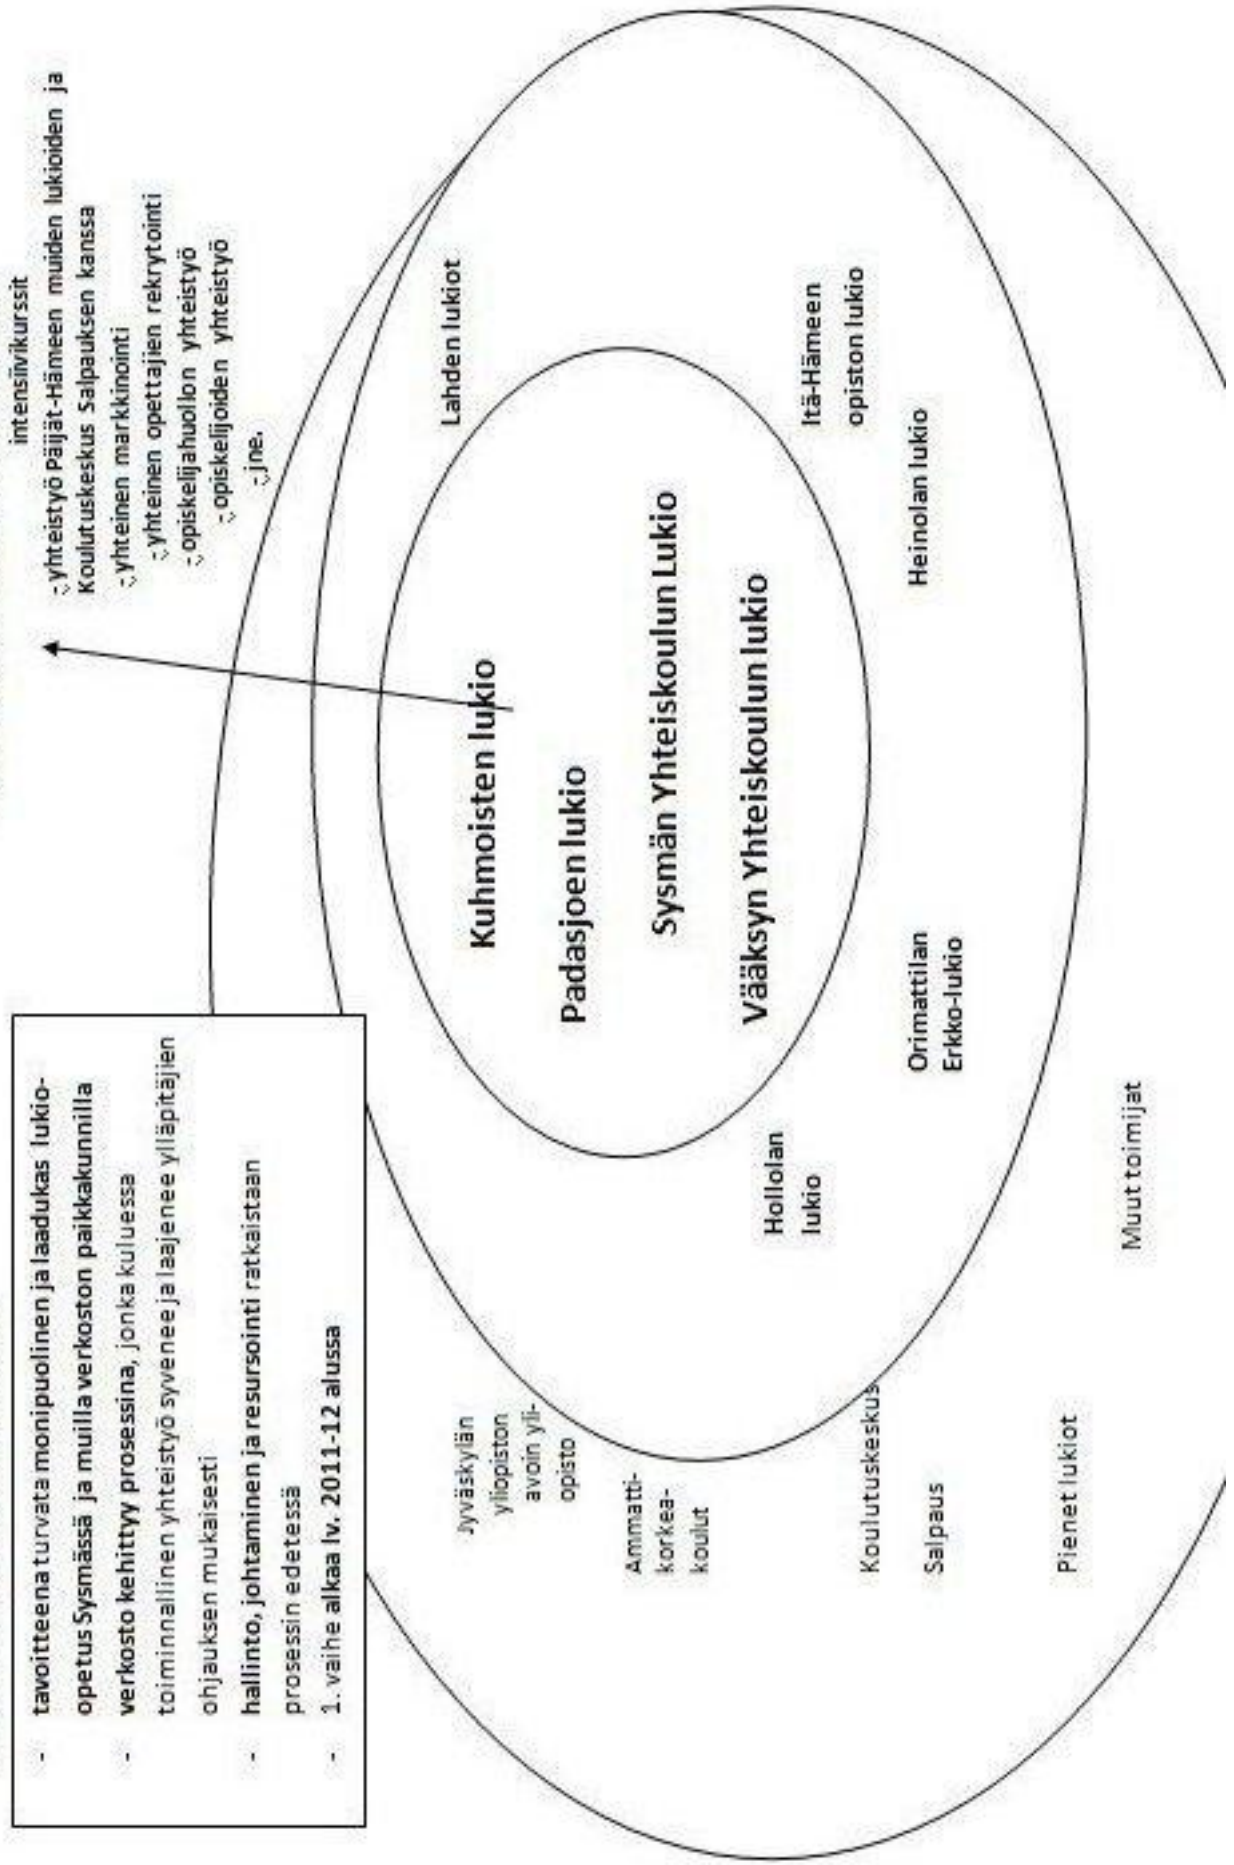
- tavoitteena turvata monipuolinen ja laadukas lukio-opetus Sysmässä ja muilla verkoston paikkakunnilla
- verkosto kehittyy prosessina, jonka kuluessa toiminnallinen yhteistyö syvenee ja laajenee ylläpitäjien ohjauksen mukaisesti
- hallinto, johtaminen ja resursointi ratkaistaan prosessin edetessä
- 1. vaihe alkaa lv. 2011-12 alussa

intensiivikurssit
- yhteistyö Päijät-Hämeen muiden lukioiden ja Koulutuskeskus Salpauksen kanssa
- yhteinen markkinointi
- yhteinen opettajien rekrytointi
- opiskelijahuollon yhteistyö
- opiskelijoiden yhteistyö
- jne.

Kuhmoisten lukio

Padasjoen lukio

Sysmän Yhteiskoulun Lukio

Vääksyn Yhteiskoulun lukio

Lahden lukiot

Itä-Hämeen opiston lukio

Heinolan lukio

Orimattilan Erkko-lukio

Hollolan lukio

Jyväskylän yliopiston avoin yliopisto

Ammattikorkeakoulut

Koulutuskeskus Salpaus

Pienet lukiot

Muut toimijat